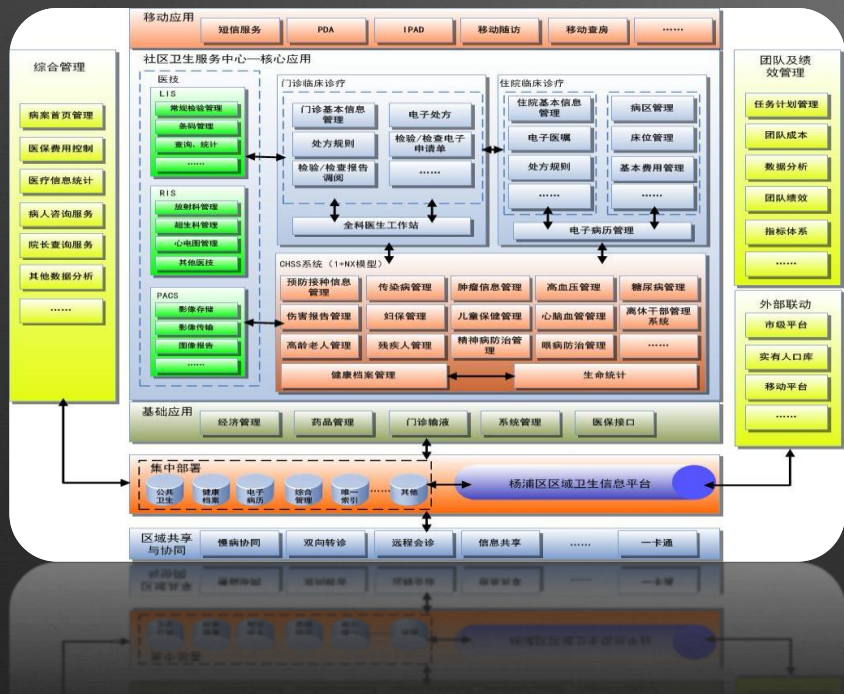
移动应用
短信服务
PDA
IPAD
移动随访
移动查房
……

综合管理
病案首页管理
医保费用控制
医疗信息统计
病人咨询服务
院长查询服务
其他数据分析
……

社区卫生服务中心—核心应用

医技
LIS
常规检验管理
条码管理
查询、统计
……
RIS
放射科管理
超生科管理
心电图管理
其他医技
PACS
影像存储
影像传输
图像报告
……

门诊临床诊疗
门诊基本信息管理
电子处方
处方规则
检验/检查电子申请单
检验/检查报告调阅
……
全科医生工作站

住院临床诊疗
住院基本信息管理
病区管理
电子医嘱
床位管理
处方规则
基本费用管理
……
……
电子病历管理

CHSS系统（1+NX模型）
预防接种信息管理
传染病管理
肿瘤信息管理
高血压管理
糖尿病管理
伤害报告管理
妇保管理
儿童保健管理
心脑血管管理
离休干部管理系统
高龄老人管理
残疾人管理
精神病防治管理
眼病防治管理
……
健康档案管理
生命统计

团队及绩效管理
任务计划管理
团队成本
数据分析
团队绩效
指标体系
……

外部联动
市级平台
实有人口库
移动平台
……

基础应用
经济管理
药品管理
门诊输液
系统管理
医保接口

集中部署
公共卫生
健康档案
电子病历
综合管理
唯一索引
……
其他
杨浦区区域卫生信息平台

区域共享与协同
慢病协同
双向转诊
远程会诊
信息共享
……
一卡通